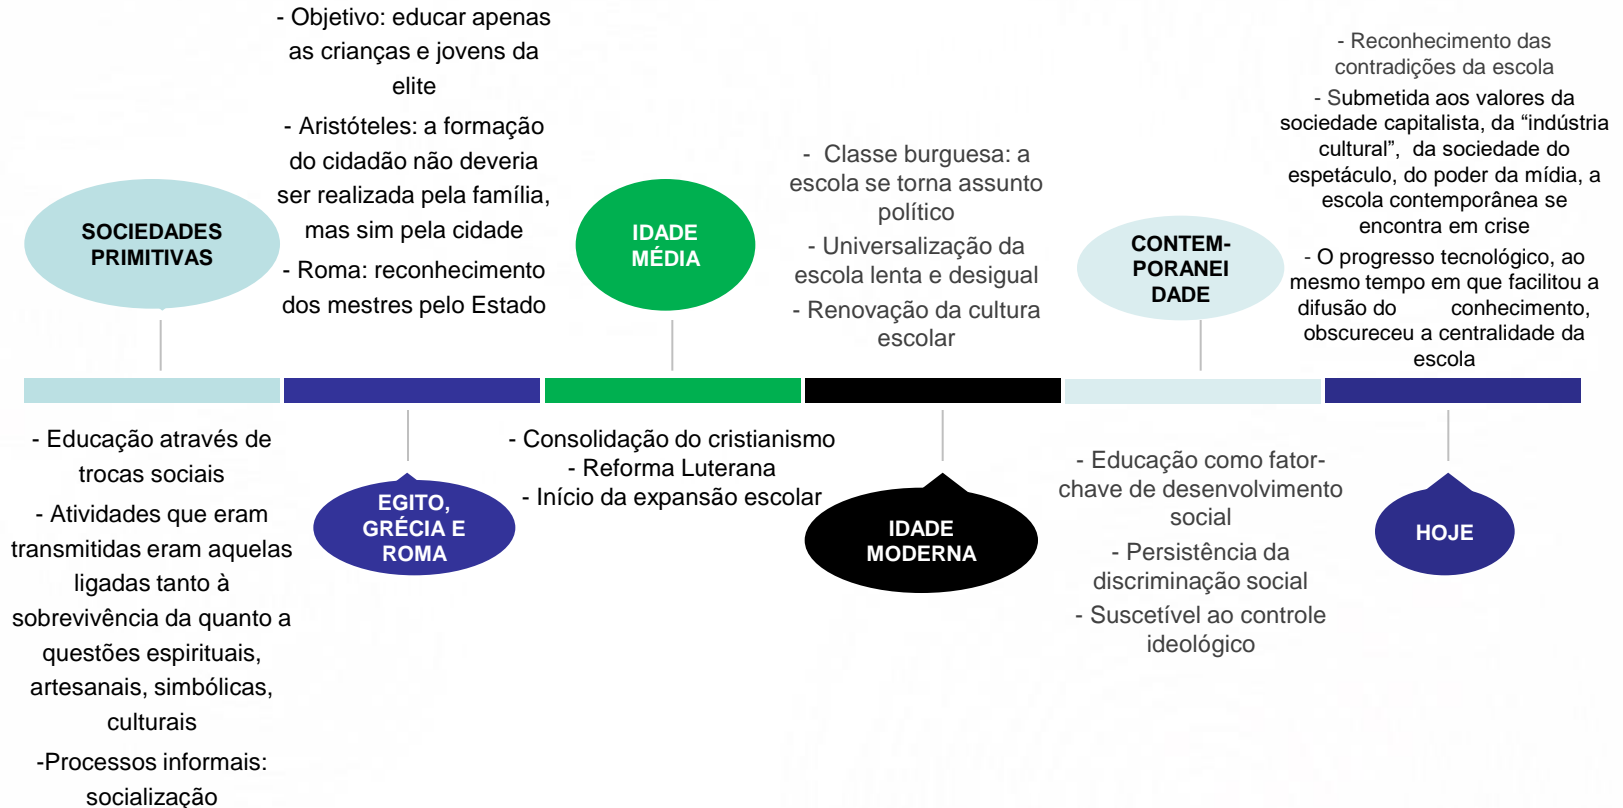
SOCIEDADES PRIMITIVAS

- Educação através de trocas sociais

- Atividades que eram transmitidas eram aquelas ligadas tanto à sobrevivência da quanto a questões espirituais, artesanais, simbólicas, culturais

-Processos informais: socialização

- Objetivo: educar apenas as crianças e jovens da elite

- Aristóteles: a formação do cidadão não deveria ser realizada pela família, mas sim pela cidade

- Roma: reconhecimento dos mestres pelo Estado

EGITO, GRÉCIA E ROMA

IDADE MÉDIA

- Consolidação do cristianismo
- Reforma Luterana
- Início da expansão escolar

- Classe burguesa: a escola se torna assunto político

- Universalização da escola lenta e desigual

- Renovação da cultura escolar

IDADE MODERNA

CONTEM-PORANEI DADE

- Educação como fator-chave de desenvolvimento social

- Persistência da discriminação social

- Suscetível ao controle ideológico

- Reconhecimento das contradições da escola

- Submetida aos valores da sociedade capitalista, da “indústria cultural”, da sociedade do espetáculo, do poder da mídia, a escola contemporânea se encontra em crise

- O progresso tecnológico, ao mesmo tempo em que facilitou a difusão do conhecimento, obscureceu a centralidade da escola

HOJE